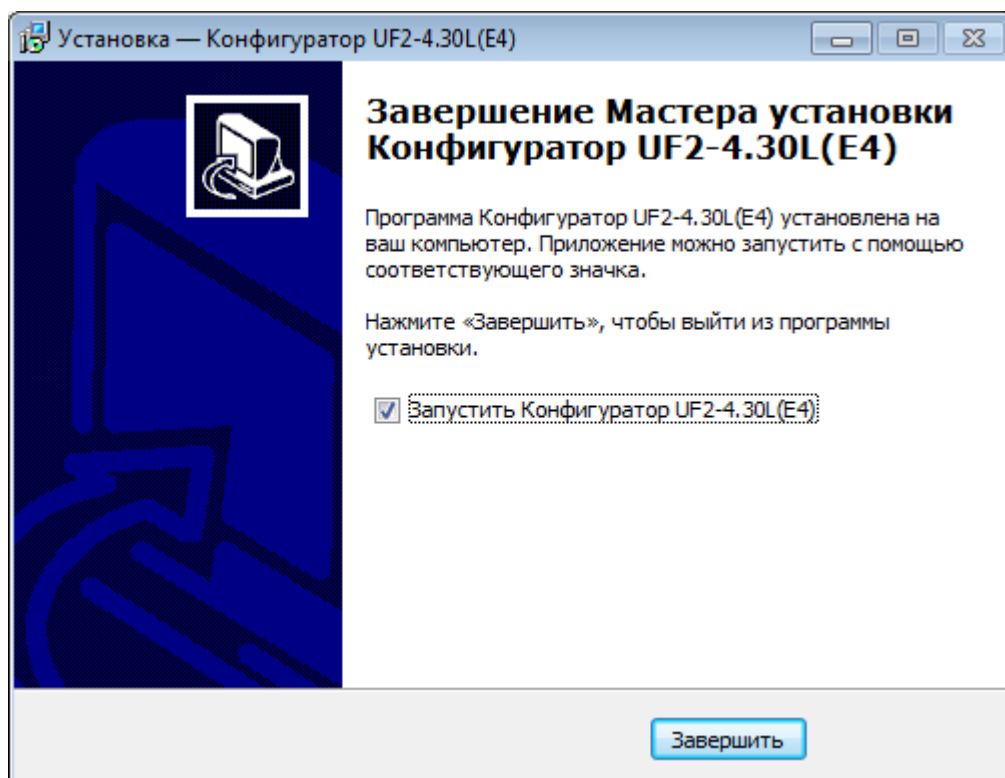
Установка — Конфигуратор UF2-4.30L(E4)

Завершение Мастера установки Конфигуратор UF2-4.30L(E4)

Программа Конфигуратор UF2-4.30L(E4) установлена на ваш компьютер. Приложение можно запустить с помощью соответствующего значка.

Нажмите «Завершить», чтобы выйти из программы установки.

Запустить Конфигуратор UF2-4.30L(E4)

Завершить